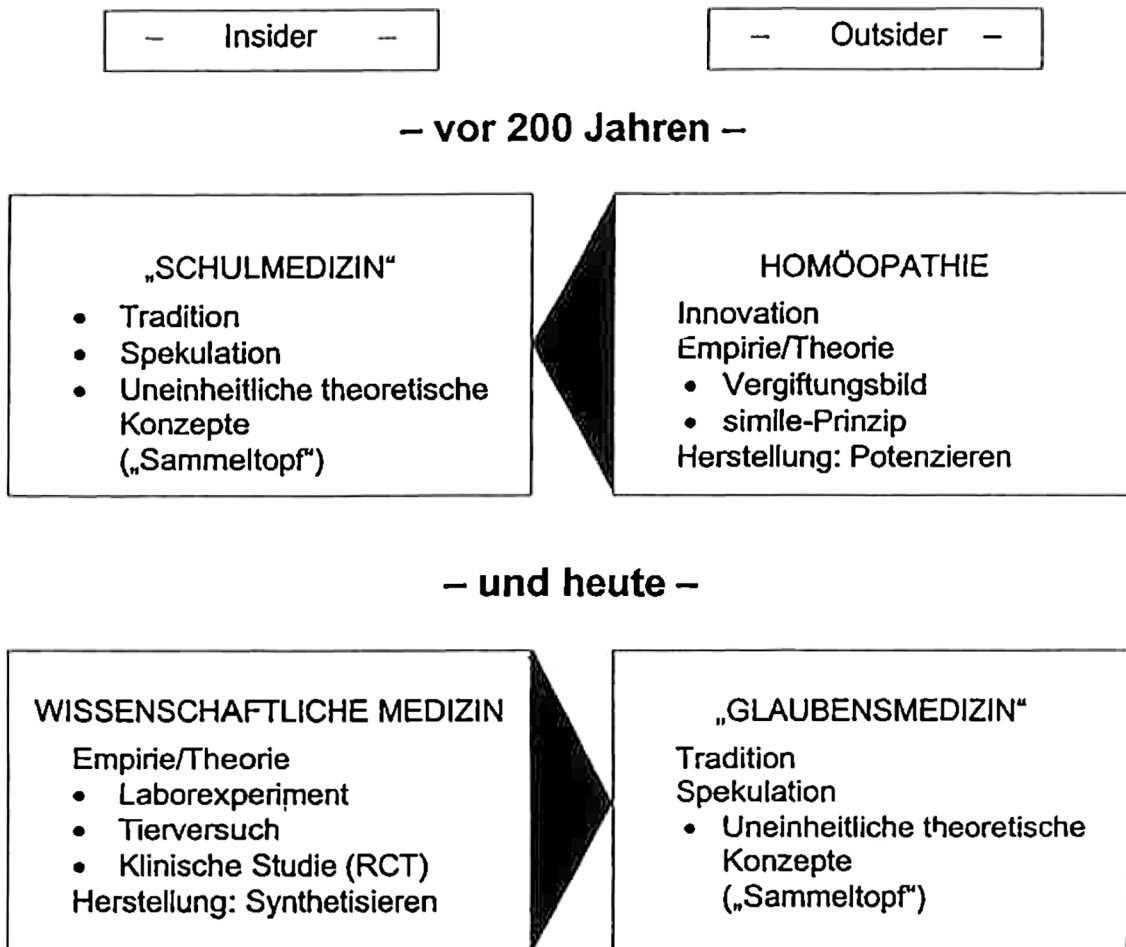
– Insider –

– Outsider –

– vor 200 Jahren –

„SCHULMEDIZIN“
- Tradition
- Spekulation
- Uneinheitliche theoretische Konzepte („Sammeltopf“)

HOMÖOPATHIE
Innovation
Empirie/Theorie
- Vergiftungsbild
- simile-Prinzip
Herstellung: Potenzieren

– und heute –

WISSENSCHAFTLICHE MEDIZIN
Empirie/Theorie
- Laborexperiment
- Tierversuch
- Klinische Studie (RCT)
Herstellung: Synthetisieren

„GLAUBENSMEDIZIN“
Tradition
Spekulation
- Uneinheitliche theoretische Konzepte („Sammeltopf“)